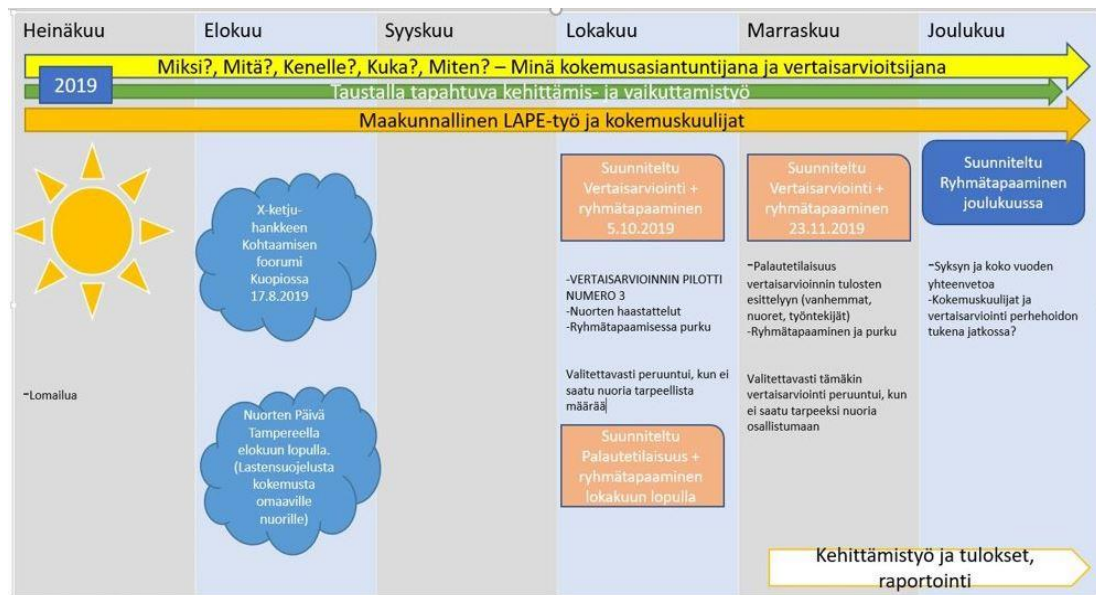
Heinäkuu

Elokuu

Syyskuu

Lokakuu

Marraskuu

Joulukuu

Miksi?, Mitä?, Kenelle?, Kuka?, Miten? – Minä kokemusasiantuntijana ja vertaisarvioitsijana

2019

Taustalla tapahtuva kehittämis- ja vaikuttamistyö

Maakunnallinen LAPE-työ ja kokemuskuulijat

X-ketju-hankkeen Kohtaamisen foorumi Kuopiossa 17.8.2019

Suunniteltu Vertaisarviointi + ryhmätapaaminen 5.10.2019

Suunniteltu Vertaisarviointi + ryhmätapaaminen 23.11.2019

Suunniteltu Ryhmätapaaminen joulukuussa

-VERTAISARVIOINNIN PILOTTI NUMERO 3
-Nuorten haastattelut
-Ryhmätapaamisessa purku

-Palautetilaisuus vertaisarvioinnin tulosten esittelyyn (vanhemmat, nuoret, työntekijät)
-Ryhmätapaaminen ja purku

-Syksyn ja koko vuoden yhteenvetoa
-Kokemuskuulijat ja vertaisarviointi perhehoidon tukena jatkossa?

-Lomailua

Valitettavasti peruuntui, kun ei saatu nuoria tarpeellista määrää

Valitettavasti tämäkin vertaisarviointi peruuntui, kun ei saatu tarpeeksi nuoria osallistumaan

Nuorten Päivä Tampereella elokuun lopulla. (Lastensuojelusta kokemusta omaaville nuorille)

Suunniteltu Palautetilaisuus + ryhmätapaaminen lokakuun lopulla

Kehittämistyö ja tulokset, raportointi